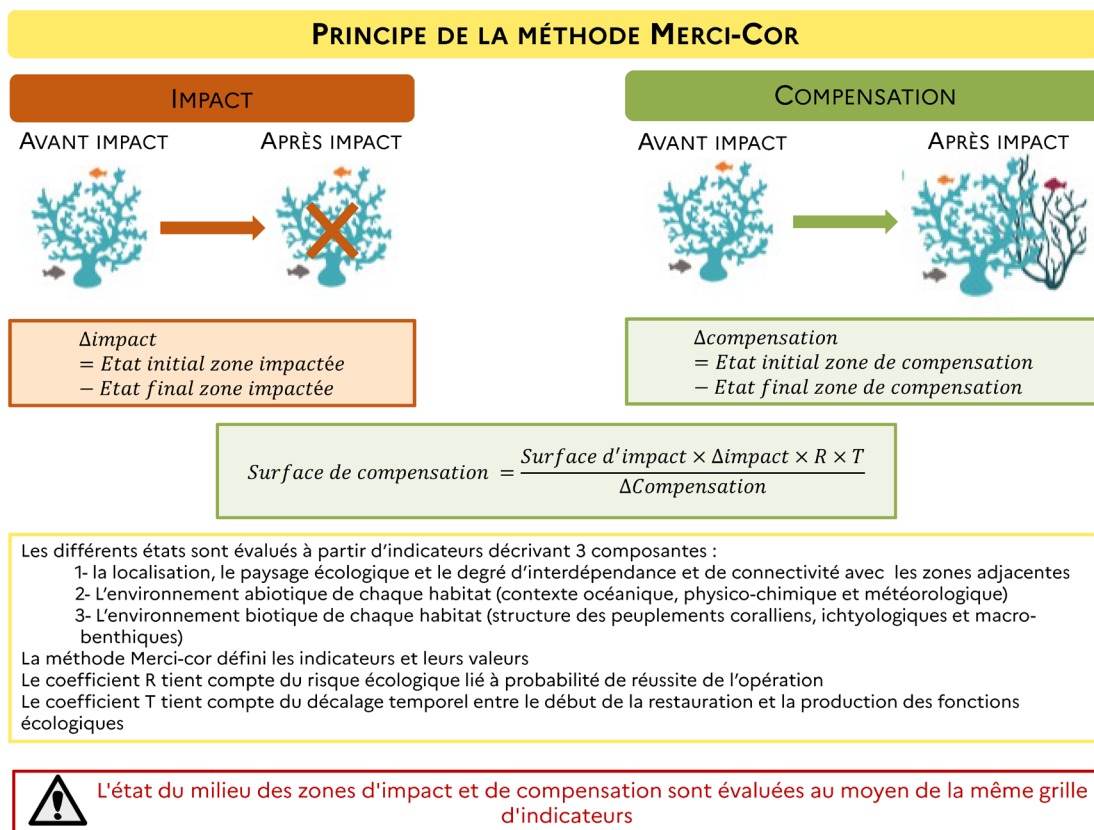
PRINCIPE DE LA MÉTHODE MERCI-COR

IMPACT

AVANT IMPACT

APRÈS IMPACT

$\Delta impact$
$= Etat\ initial\ zone\ impactée$
$- Etat\ final\ zone\ impactée$

COMPENSATION

AVANT IMPACT

APRÈS IMPACT

$\Delta compensation$
$= Etat\ initial\ zone\ de\ compensation$
$- Etat\ final\ zone\ de\ compensation$

$Surface\ de\ compensation = \frac{Surface\ d'impact \times \Delta impact \times R \times T}{\Delta Compensation}$

Les différents états sont évalués à partir d'indicateurs décrivant 3 composantes :
1- la localisation, le paysage écologique et le degré d'interdépendance et de connectivité avec les zones adjacentes
2- L'environnement abiotique de chaque habitat (contexte océanique, physico-chimique et météorologique)
3- L'environnement biotique de chaque habitat (structure des peuplements coralliens, ichtyologiques et macrobenthiques)
La méthode Merci-cor défini les indicateurs et leurs valeurs
Le coefficient R tient compte du risque écologique lié à probabilité de réussite de l'opération
Le coefficient T tient compte du décalage temporel entre le début de la restauration et la production des fonctions écologiques

L'état du milieu des zones d'impact et de compensation sont évaluées au moyen de la même grille d'indicateurs